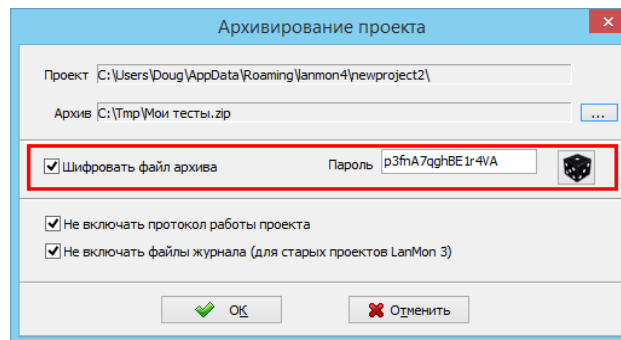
Архивирование проекта

Проект C:\Users\Doug\AppData\Roaming\lanmon4\newproject2\

Архив C:\Tmp\Мои тесты.zip

...

Шифровать файл архива

Пароль p3fnA7qghBE1r4VA

Не включать протокол работы проекта

Не включать файлы журнала (для старых проектов LanMon 3)

OK

Отменить